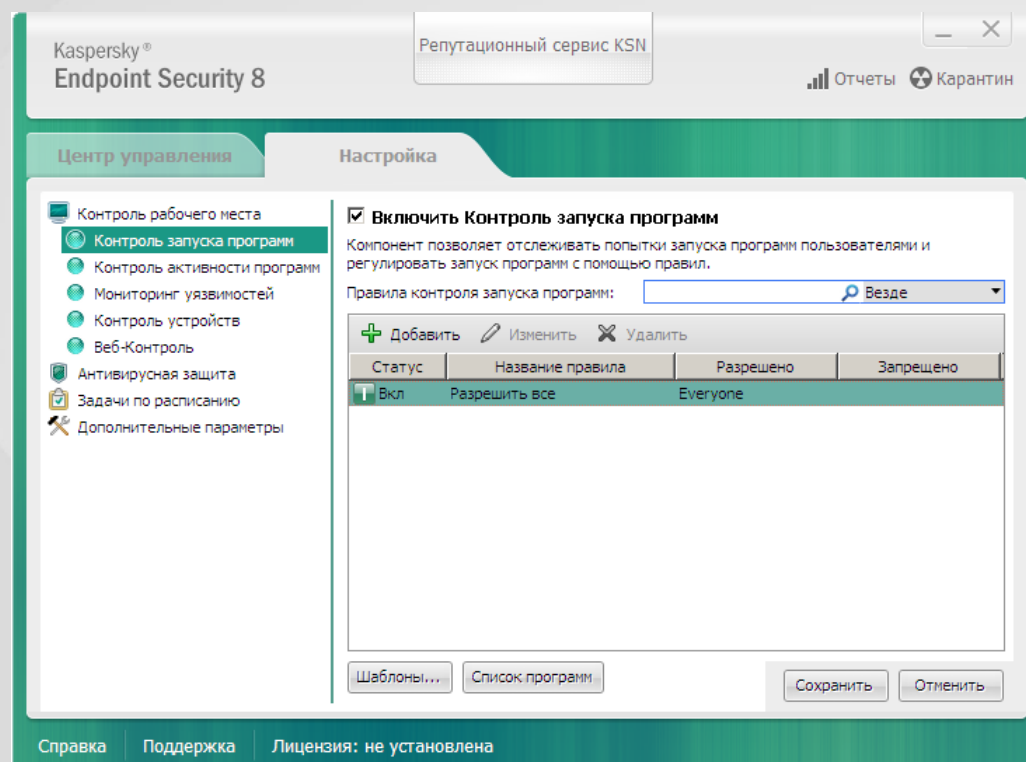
Kaspersky®
Endpoint Security 8

Репутационный сервис KSN

Отчеты Карантин

Центр управления
Настройка

Контроль рабочего места
Контроль запуска программ
Контроль активности программ
Мониторинг уязвимостей
Контроль устройств
Веб-Контроль
Антивирусная защита
Задачи по расписанию
Дополнительные параметры

☑ Включить Контроль запуска программ

Компонент позволяет отслеживать попытки запуска программ пользователями и регулировать запуск программ с помощью правил.

Правила контроля запуска программ: Везде

Добавить Изменить Удалить

| Статус | Название правила | Разрешено | Запрещено |
|---|---|---|---|
| Вкл | Разрешить все | Everyone | |

Шаблоны... Список программ

Сохранить Отменить

Справка Поддержка Лицензия: не установлена